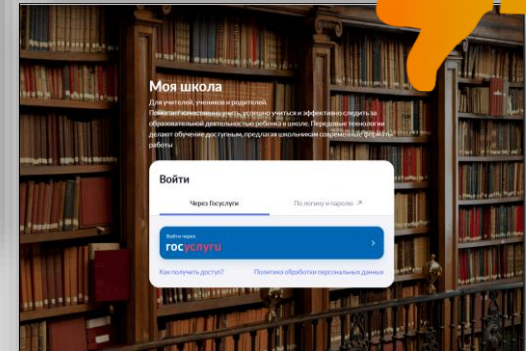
Моя школа

Для учителей, учеников и родителей.
Помогает качественно учить, успешно учиться и эффективно следить за образовательной деятельностью ребенка в школе. Передовые технологии делают обучение доступным, предлагая школьникам современные форматы работы

Войти

Через Госуслуги

По логину и паролю ↗

Войти через
госуслуги

Как получить доступ?

Политика обработки персональных данных